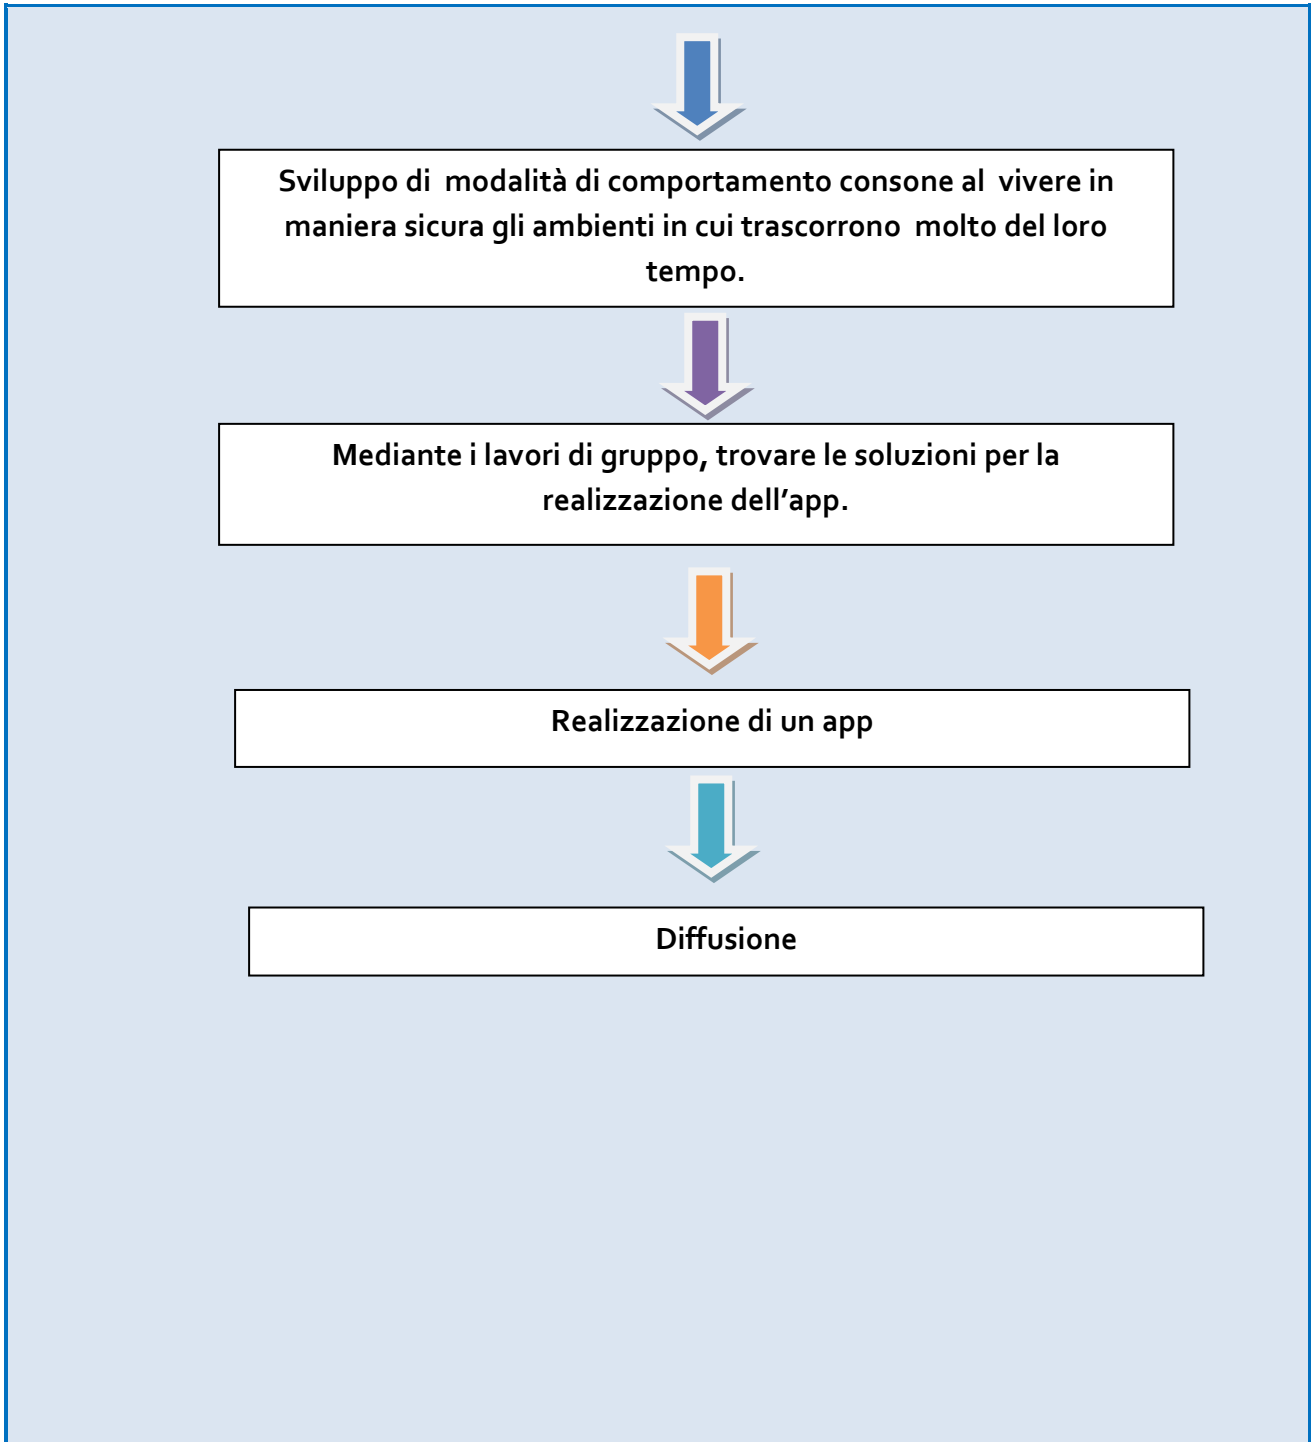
Sviluppo di modalità di comportamento consone al vivere in maniera sicura gli ambienti in cui trascorrono molto del loro tempo.

Mediante i lavori di gruppo, trovare le soluzioni per la realizzazione dell’app.

Realizzazione di un app

Diffusione